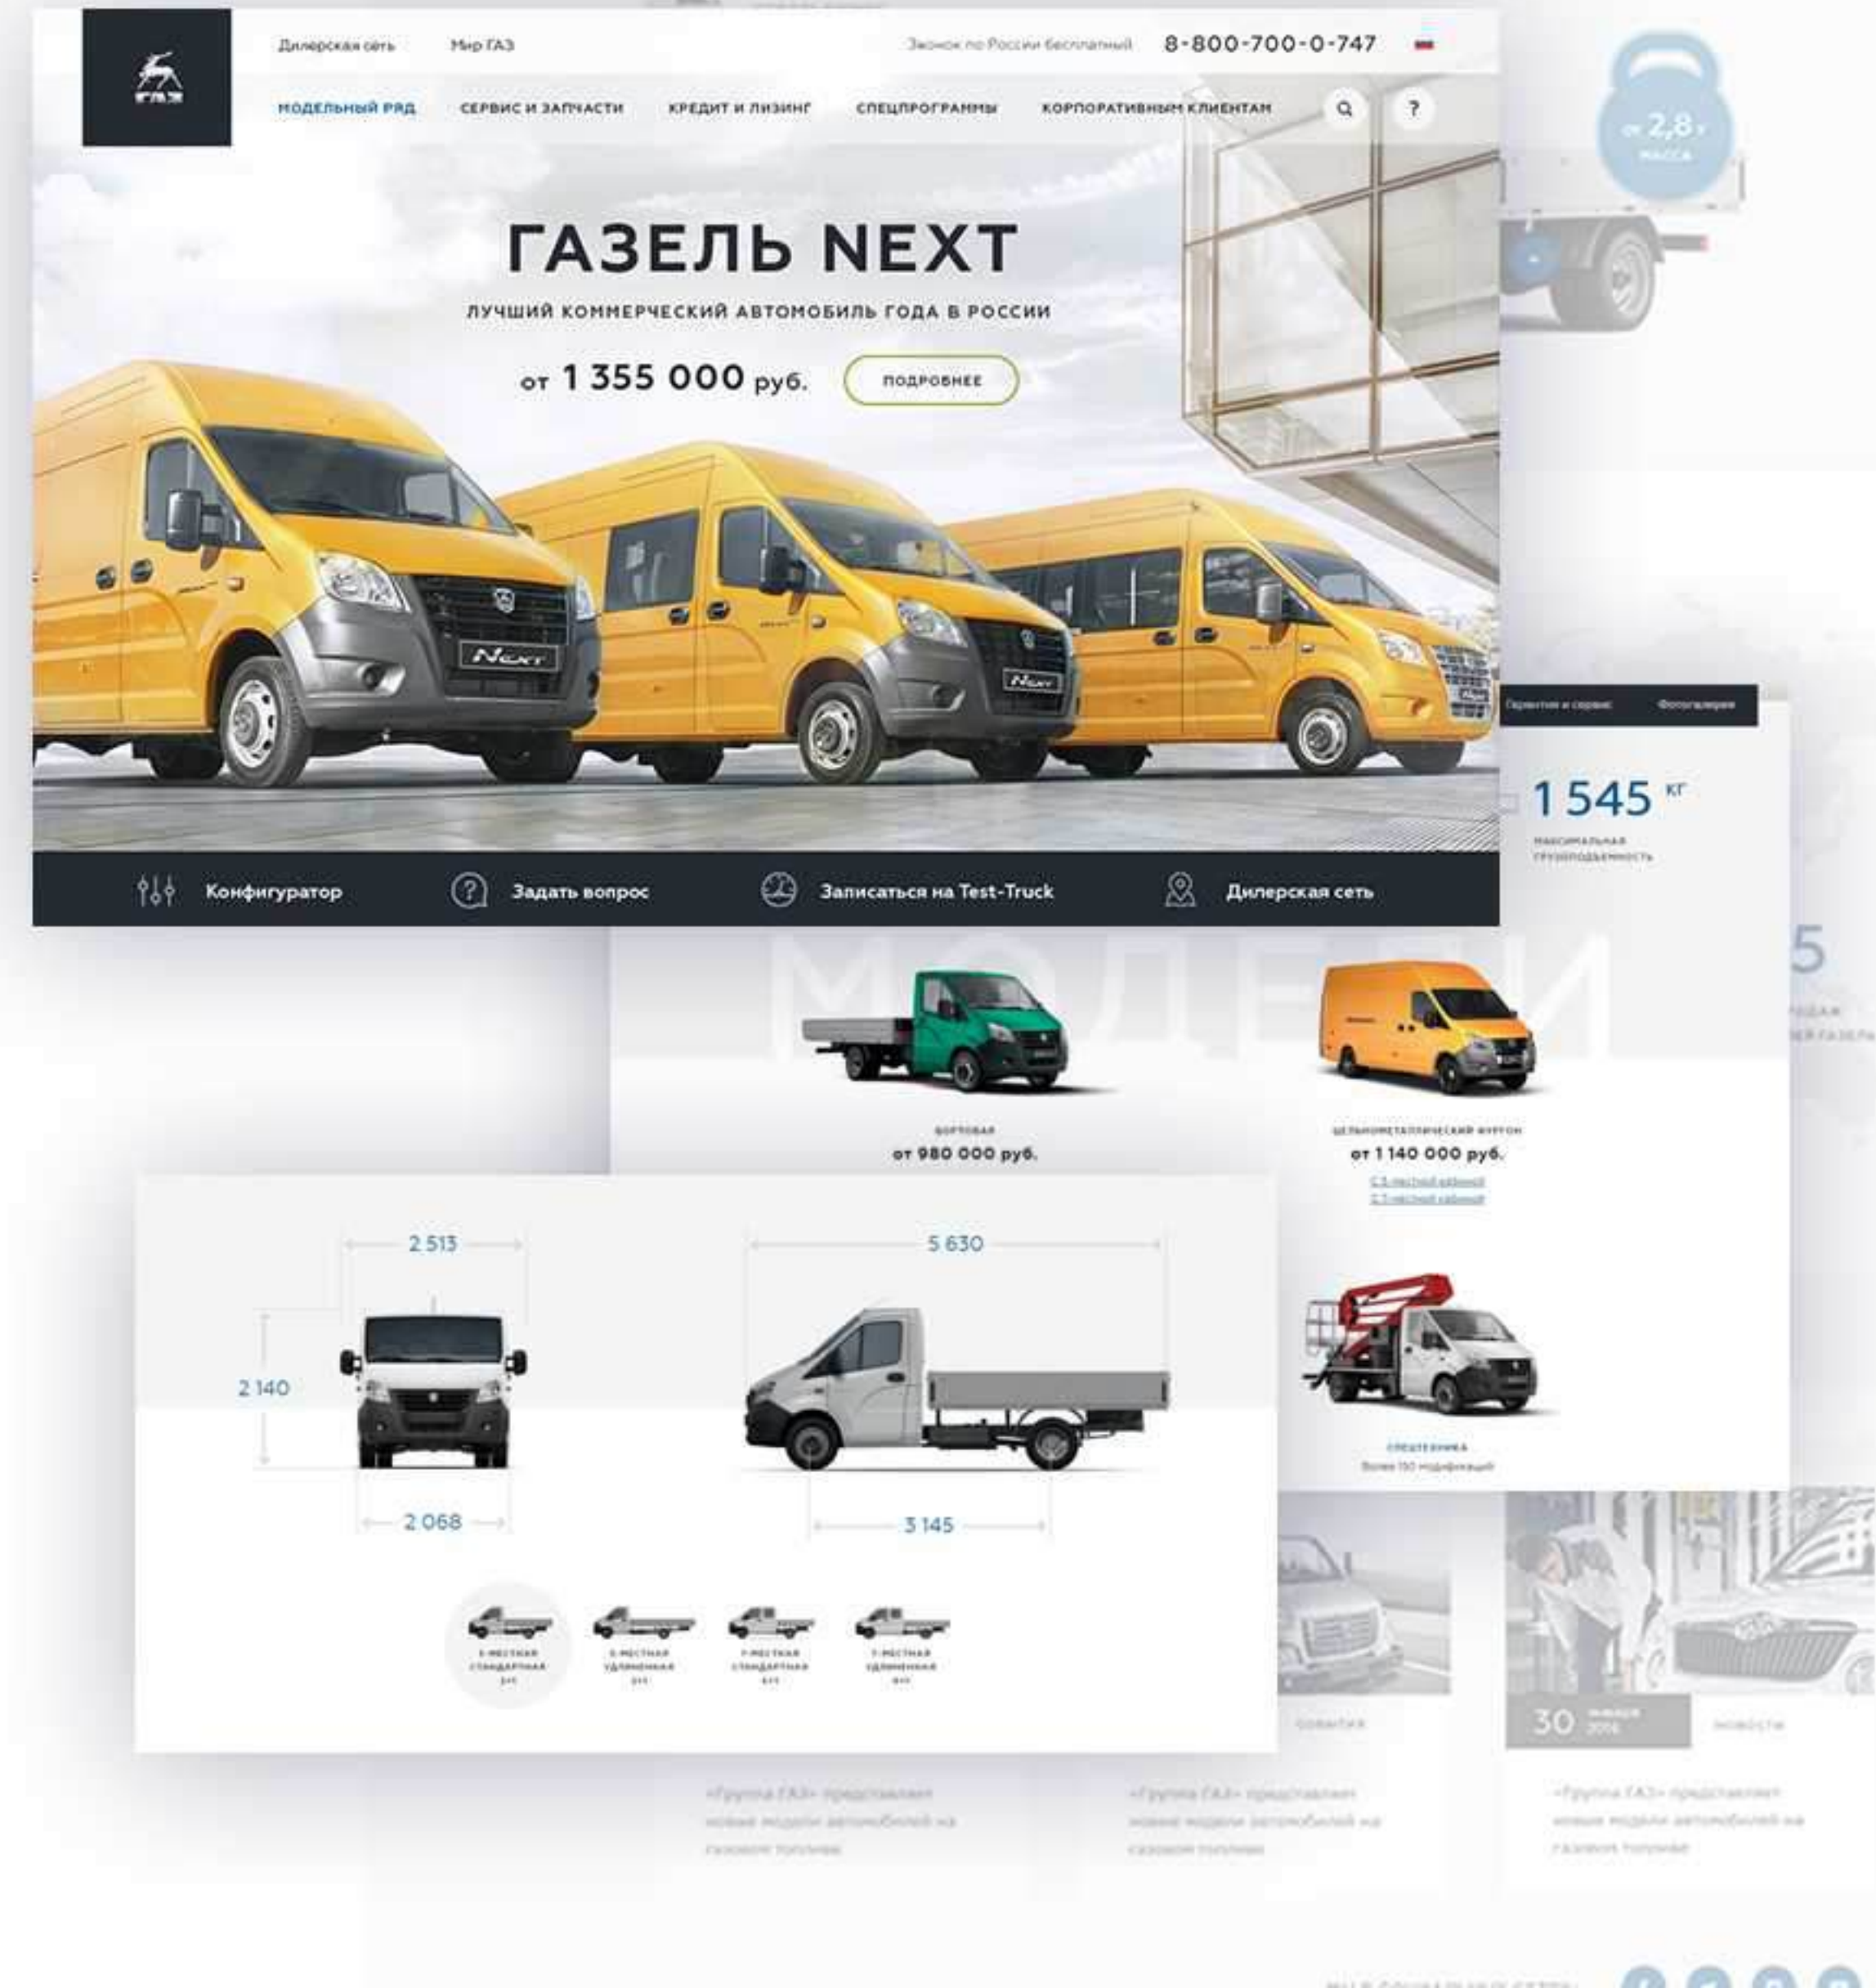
ГАЗ

Дилерская сеть Мир ГАЗ

Звонок по России бесплатный 8-800-700-0-747

МОДЕЛЬНЫЙ РЯД СЕРВИС И ЗАПЧАСТИ КРЕДИТ И ЛИЗИНГ СПЕЦПРОГРАММЫ КОРПОРАТИВНЫМ КЛИЕНТАМ ?

ГАЗЕЛЬ NEXT

ЛУЧШИЙ КОММЕРЧЕСКИЙ АВТОМОБИЛЬ ГОДА В РОССИИ

от 1 355 000 руб. ПОДРОБНЕЕ

Конфигуратор Задать вопрос Записаться на Test-Truck Дилерская сеть

от 2,8 т
МАССА

Гарантия и сервис Фотогалерея

1 545 кг
МАКСИМАЛЬНАЯ ГРУЗОПОДЪЕМНОСТЬ

МОДЕЛИ

БОРТОВАЯ
от 980 000 руб.

ЦЕЛЬНОМЕТАЛЛИЧЕСКИЙ ФУРГОН
от 1 140 000 руб.
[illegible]
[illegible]

2 513
5 630
2 140
2 068
3 145

3-МЕСТНАЯ СТАНДАРТНАЯ
3-МЕСТНАЯ УДЛИНЕННАЯ
7-МЕСТНАЯ СТАНДАРТНАЯ
7-МЕСТНАЯ УДЛИНЕННАЯ

СПЕЦТЕХНИКА
Более 150 модификаций

30 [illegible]
СОБЫТИЯ
НОВОСТИ

«Группа ГАЗ» представляет новые модели автомобилей на газовом топливе

«Группа ГАЗ» представляет новые модели автомобилей на газовом топливе

«Группа ГАЗ» представляет новые модели автомобилей на газовом топливе